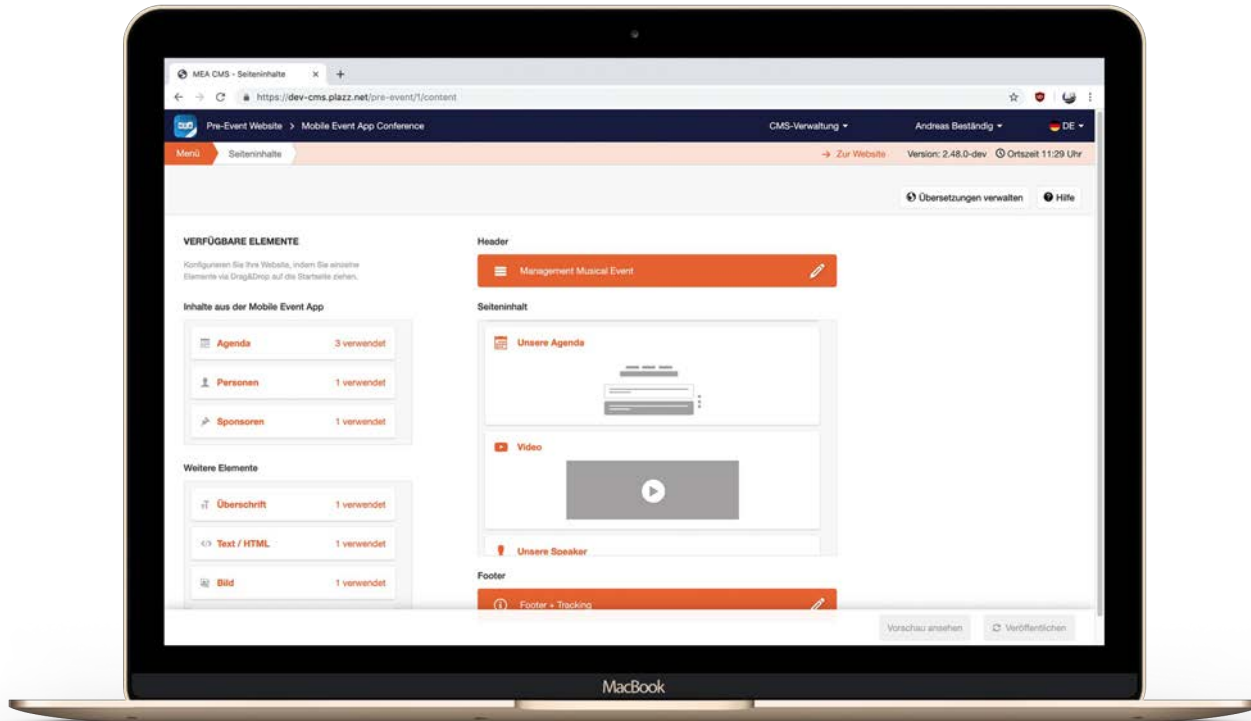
MEA CMS - Seiteninhalte

https://dev-cms.plazz.net/pre-event/1/content

Pre-Event Website > Mobile Event App Conference

CMS-Verwaltung

Andreas Beständig

DE

Menü

Seiteninhalte

→ Zur Website

Version: 2.48.0-dev

Ortszeit 11:29 Uhr

Übersetzungen verwalten

Hilfe

VERFÜGBARE ELEMENTE

Konfigurieren Sie Ihre Website, indem Sie einzelne Elemente via Drag&Drop auf die Startseite ziehen.

Inhalte aus der Mobile Event App

Agenda 3 verwendet

Personen 1 verwendet

Sponsoren 1 verwendet

Weitere Elemente

Überschrift 1 verwendet

Text / HTML 1 verwendet

Bild 1 verwendet

Header

Management Musical Event

Seiteninhalt

Unsere Agenda

Video

Unsere Speaker

Footer

Footer + Tracking

Vorschau ansehen

Veröffentlichen

MacBook